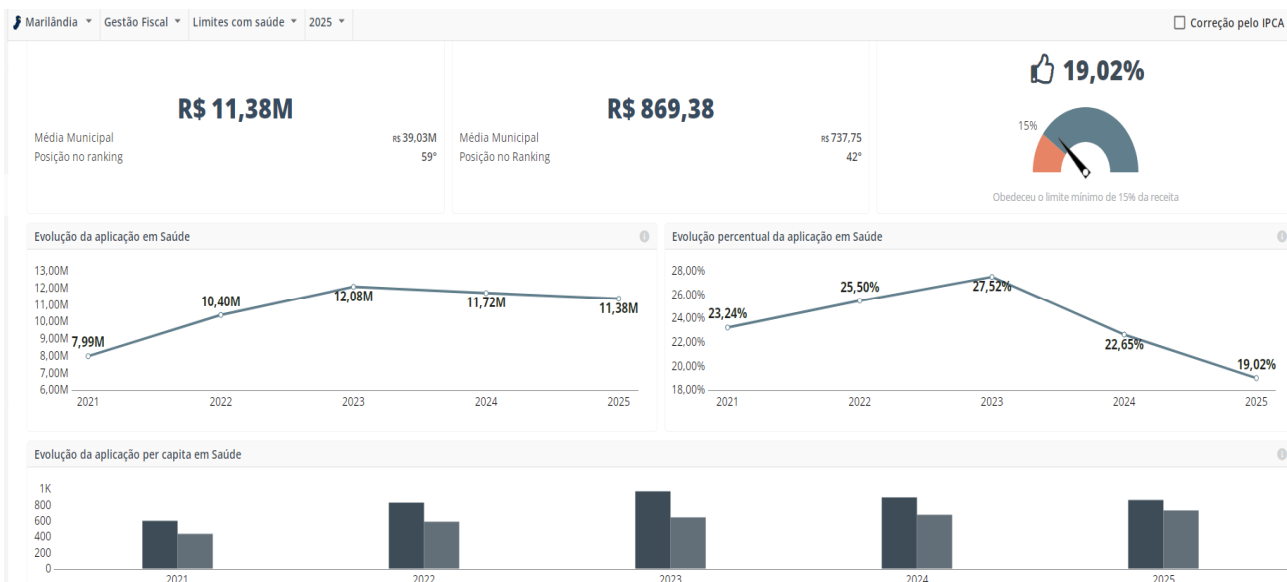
Marilândia ▾ Gestão Fiscal ▾ Limites com saúde ▾ 2025 ▾

Correção pelo IPCA

R$ 11,38M

Média Municipal R$ 39,03M
Posição no ranking 59°

R$ 869,38

Média Municipal R$ 737,75
Posição no Ranking 42°

19,02%

15%

Obedeceu o limite mínimo de 15% da receita

Evolução da aplicação em Saúde

13,00M
12,00M
11,00M
10,00M
9,00M
8,00M
7,00M
6,00M

7,99M
10,40M
12,08M
11,72M
11,38M

2021 2022 2023 2024 2025

Evolução percentual da aplicação em Saúde

28,00%
26,00%
24,00%
22,00%
20,00%
18,00%

23,24%
25,50%
27,52%
22,65%
19,02%

2021 2022 2023 2024 2025

Evolução da aplicação per capita em Saúde

1K
800
600
400
200
0

2021 2022 2023 2024 2025